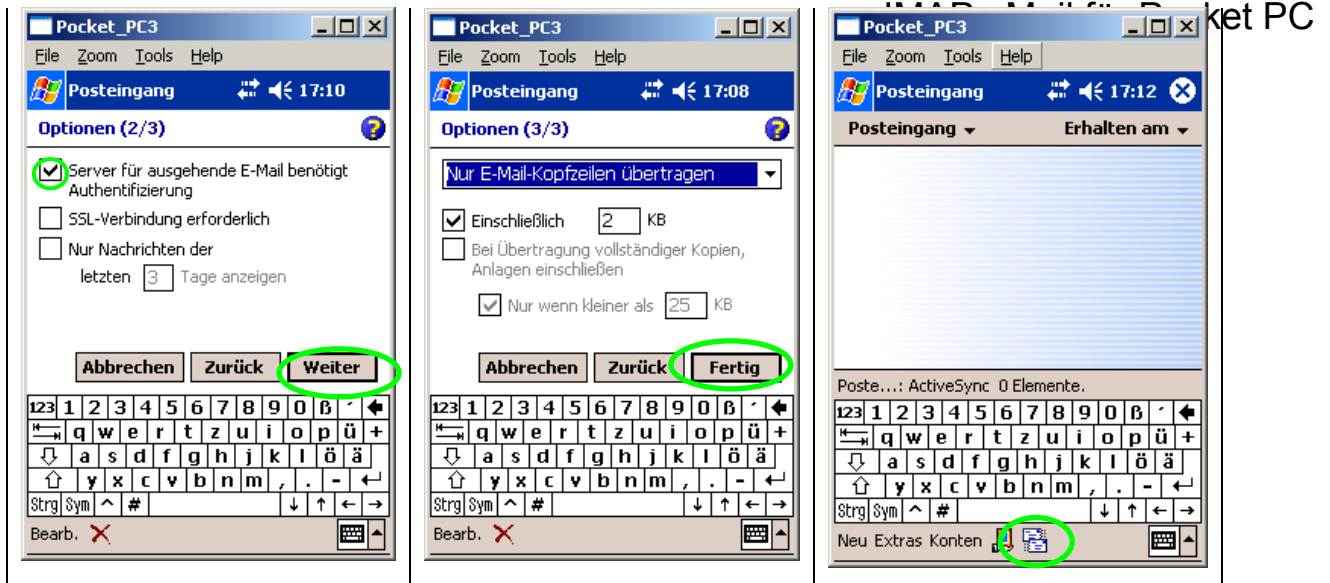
Pocket_PC3
File Zoom Tools Help
Posteingang 17:10
Optionen (2/3)
Server für ausgehende E-Mail benötigt Authentifizierung
SSL-Verbindung erforderlich
Nur Nachrichten der letzten 3 Tage anzeigen
Abbrechen Zurück Weiter
123 1 2 3 4 5 6 7 8 9 0 ß ´
q w e r t z u i o p ü +
a s d f g h j k l ö ä
y x c v b n m , . -
Strg Sym ^ #
Bearb.

Pocket_PC3
File Zoom Tools Help
Posteingang 17:08
Optionen (3/3)
Nur E-Mail-Kopfzeilen übertragen
Einschließlich 2 KB
Bei Übertragung vollständiger Kopien, Anlagen einschließen
Nur wenn kleiner als 25 KB
Abbrechen Zurück Fertig
123 1 2 3 4 5 6 7 8 9 0 ß ´
q w e r t z u i o p ü +
a s d f g h j k l ö ä
y x c v b n m , . -
Strg Sym ^ #
Bearb.

IMAP - Mail für Pocket PC
Pocket_PC3
File Zoom Tools Help
Posteingang 17:12
Posteingang Erhalten am
Poste...: ActiveSync 0 Elemente.
123 1 2 3 4 5 6 7 8 9 0 ß ´
q w e r t z u i o p ü +
a s d f g h j k l ö ä
y x c v b n m , . -
Strg Sym ^ #
Neu Extras Konten